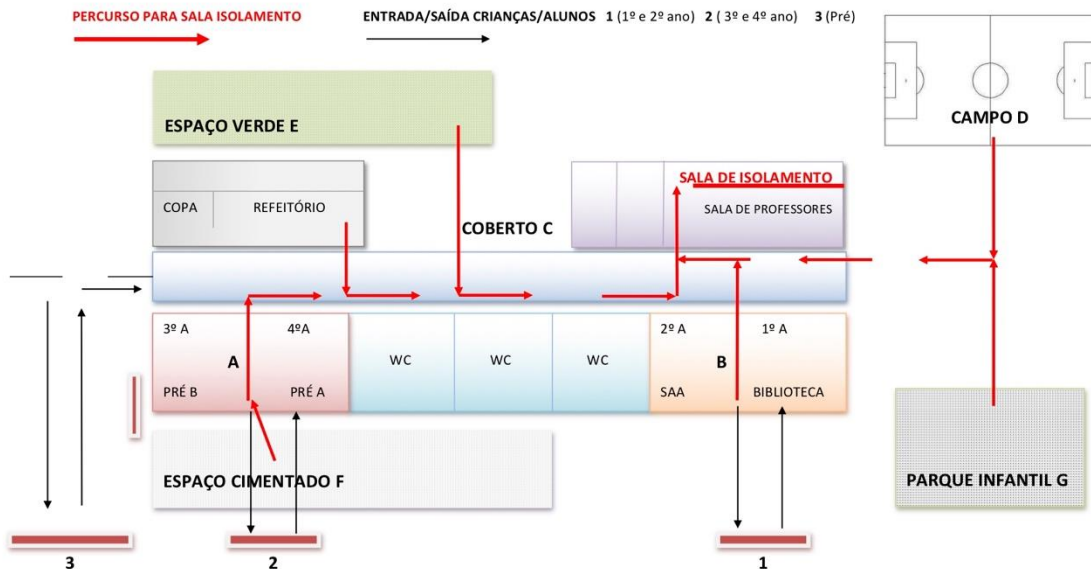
PERCURSO PARA SALA ISOLAMENTO

ENTRADA/SAÍDA CRIANÇAS/ALUNOS 1 (1º e 2º ano) 2 ( 3º e 4º ano) 3 (Pré)

ESPAÇO VERDE E

CAMPO D

COPA

REFEITÓRIO

SALA DE ISOLAMENTO

SALA DE PROFESSORES

COBERTO C

3º A

4ºA

A

PRÉ B

PRÉ A

WC

WC

WC

2º A

1º A

B

SAA

BIBLIOTECA

ESPAÇO CIMENTADO F

PARQUE INFANTIL G

3

2

1